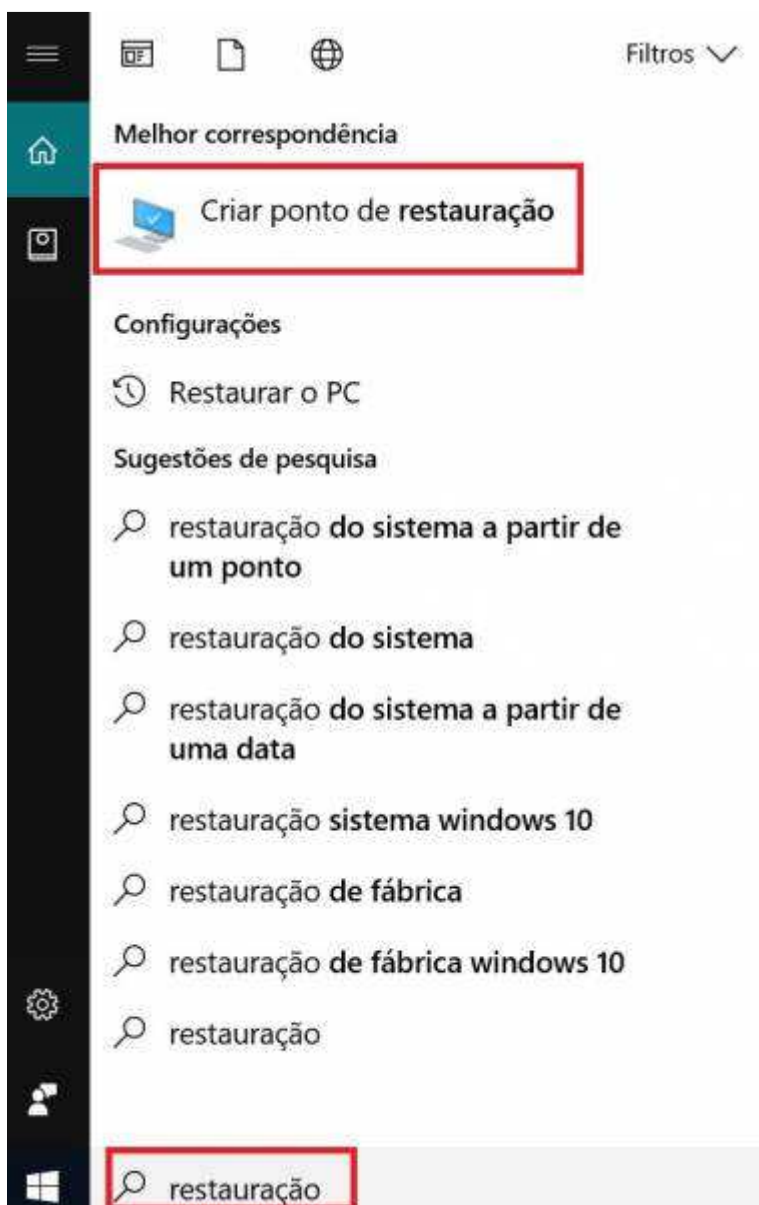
Filtros

Melhor correspondência

Criar ponto de restauração

Configurações

Restaurar o PC

Sugestões de pesquisa

restauração do sistema a partir de um ponto

restauração do sistema

restauração do sistema a partir de uma data

restauração sistema windows 10

restauração de fábrica

restauração de fábrica windows 10

restauração

restauração